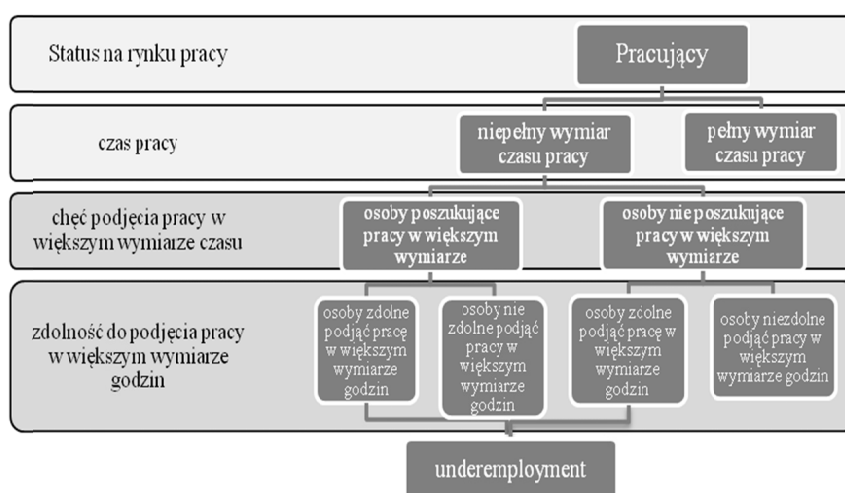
Status na rynku pracy

Pracujący

czas pracy

niepełny wymiar czasu pracy

pełny wymiar czasu pracy

chęć podjęcia pracy w większym wymiarze czasu

osoby poszukujące pracy w większym wymiarze

osoby nie poszukujące pracy w większym wymiarze

zdolność do podjęcia pracy w większym wymiarze godzin

osoby zdolne podjąć pracę w większym wymiarze godzin

osoby nie zdolne podjąć pracy w większym wymiarze godzin

osoby zdolne podjąć pracę w większym wymiarze godzin

osoby niezdolne podjąć pracy w większym wymiarze godzin

underemployment